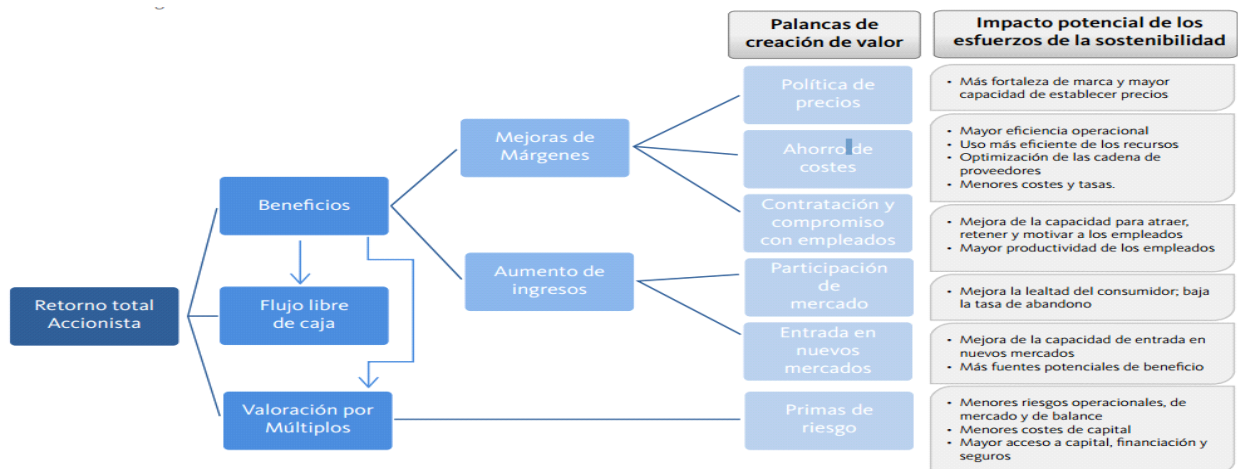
Palancas de creación de valor

Impacto potencial de los esfuerzos de la sostenibilidad

Retorno total Accionista

Beneficios

Flujo libre de caja

Valoración por Múltiplos

Mejoras de Márgenes

Aumento de ingresos

Política de precios

- Más fortaleza de marca y mayor capacidad de establecer precios

Ahorro de costes

- Mayor eficiencia operacional
- Uso más eficiente de los recursos
- Optimización de las cadena de proveedores
- Menores costes y tasas.

Contratación y compromiso con empleados

- Mejora de la capacidad para atraer, retener y motivar a los empleados
- Mayor productividad de los empleados

Participación de mercado

- Mejora la lealtad del consumidor; baja la tasa de abandono

Entrada en nuevos mercados

- Mejora de la capacidad de entrada en nuevos mercados
- Más fuentes potenciales de beneficio

Primas de riesgo

- Menores riesgos operacionales, de mercado y de balance
- Menores costes de capital
- Mayor acceso a capital, financiación y seguros